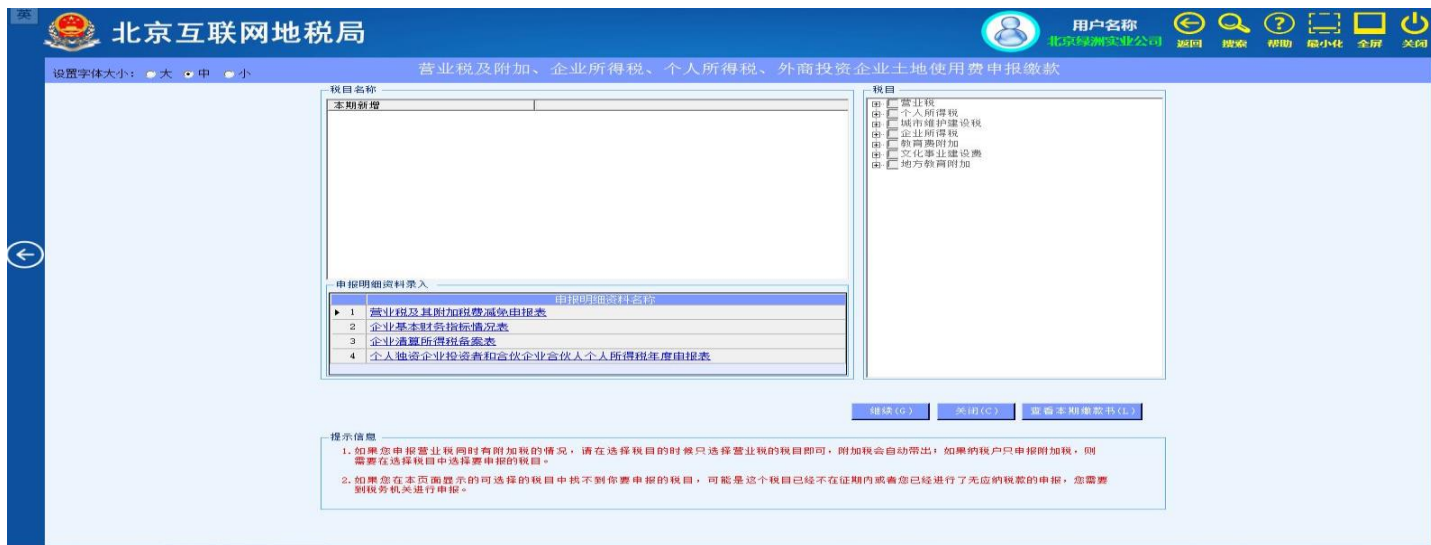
菜

北京互联网地税局

用户名称
北京绿洲实业公司

返回 搜索 帮助 最小化 全屏 关闭

设置字体大小： 大 中 小

营业税及附加、企业所得税、个人所得税、外商投资企业土地使用费申报缴款

税目名称

本期新增

税目

营业税
个人所得税
城市维护建设税
企业所得税
教育费附加
文化事业建设费
地方教育附加

申报明细资料录入

| | 申报明细资料名称 |
|---|---|
| 1 | 营业税及其附加税费减免申报表 |
| 2 | 企业基本财务指标情况表 |
| 3 | 企业清算所得税备案表 |
| 4 | 个人独资企业投资者和合伙企业合伙人个人所得税年度申报表 |

继续(G) 关闭(C) 查看本期缴款书(L)

提示信息

1.如果您申报营业税同时有附加税的情况，请在选择税目的时候只选择营业税的税目即可，附加税会自动带出；如果纳税户只申报附加税，则需要在选择税目中选择要申报的税目。

2.如果您在本页面显示的可选择的税目中找不到你要申报的税目，可能是这个税目已经不在征期内或者您已经进行了无应纳税款的申报，您需要到税务机关进行申报。